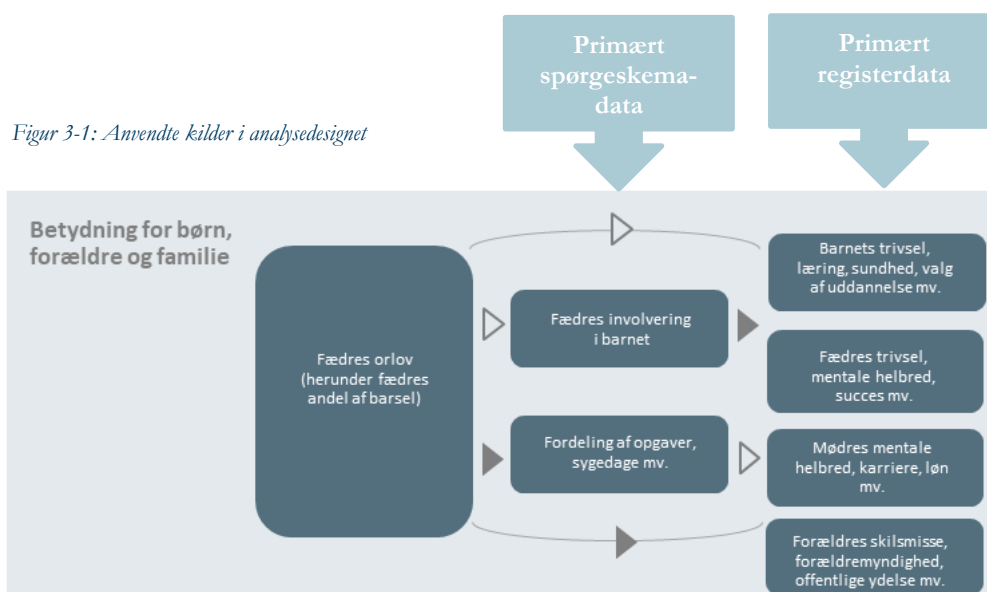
Primært spørgeskemadata

Primært registerdata

Figur 3-1: Anvendte kilder i analysedesignet

Betydning for børn, forældre og familie

Fædres orlov (herunder fædres andel af barsel)

Fædres involvering i barnet

Fordeling af opgaver, sygedage mv.

Barnets trivsel, læring, sundhed, valg af uddannelse mv.

Fædres trivsel, mentale helbred, succes mv.

Mødres mentale helbred, karriere, løn mv.

Forældres skilsmisse, forældremyndighed, offentlige ydelse mv.